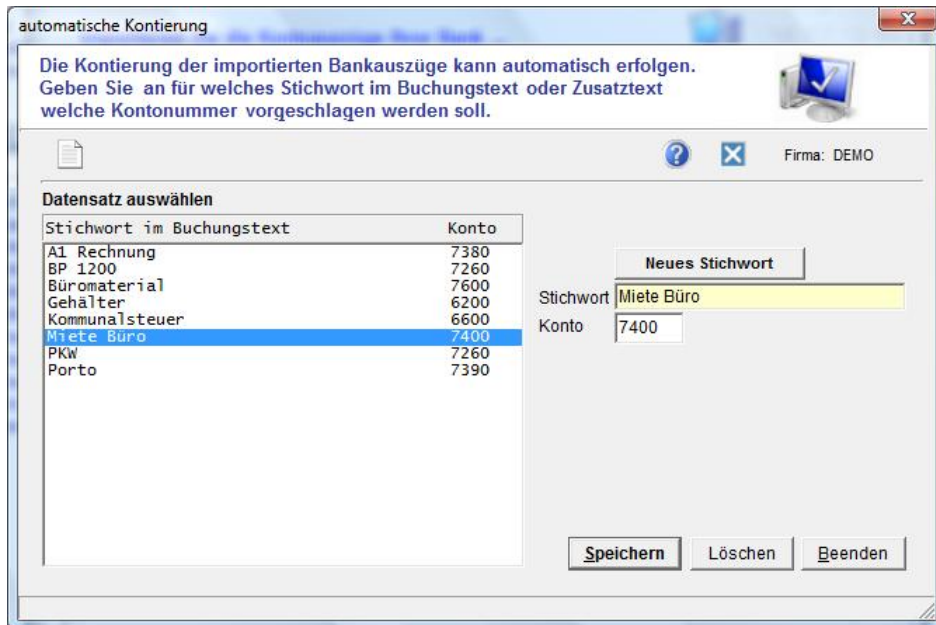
automatische Kontierung

Die Kontierung der importierten Bankauszüge kann automatisch erfolgen. Geben Sie an für welches Stichwort im Buchungstext oder Zusatztext welche Kontonummer vorgeschlagen werden soll.

Firma: DEMO

Datensatz auswählen

| Stichwort im Buchungstext | Konto |
|---|---|
| A1 Rechnung | 7380 |
| BP 1200 | 7260 |
| Büromaterial | 7600 |
| Gehälter | 6200 |
| Kommunalsteuer | 6600 |
| Miete Büro | 7400 |
| PKW | 7260 |
| Porto | 7390 |

Neues Stichwort

Stichwort Miete Büro

Konto 7400

Speichern Löschen Beenden